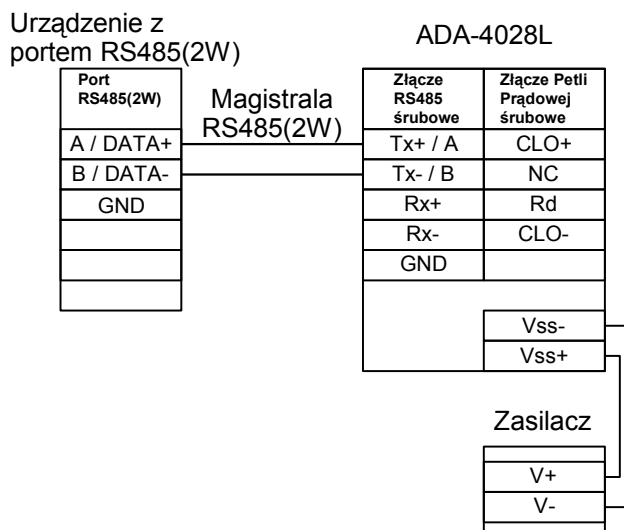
Urządzenie z portem RS485(2W)

| Port RS485(2W) |
|---|
| A / DATA+ |
| B / DATA- |
| GND |
| |
| |
| |

Magistrala RS485(2W)

ADA-4028L

| Złącze RS485 śrubowe | Złącze Petli Prądowej śrubowe |
|---|---|
| Tx+ / A | CLO+ |
| Tx- / B | NC |
| Rx+ | Rd |
| Rx- | CLO- |
| GND | |

Vss-
Vss+

Zasilacz

V+
V-